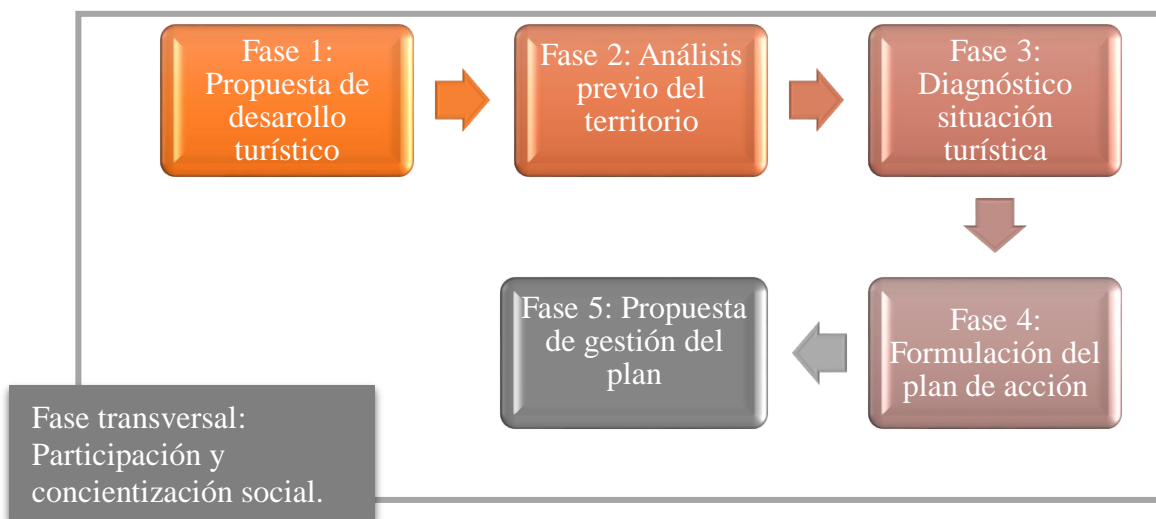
Fase 1: Propuesta de desarollo turístico

Fase 2: Análisis previo del territorio

Fase 3: Diagnóstico situación turística

Fase 4: Formulación del plan de acción

Fase 5: Propuesta de gestión del plan

Fase transversal: Participación y concientización social.